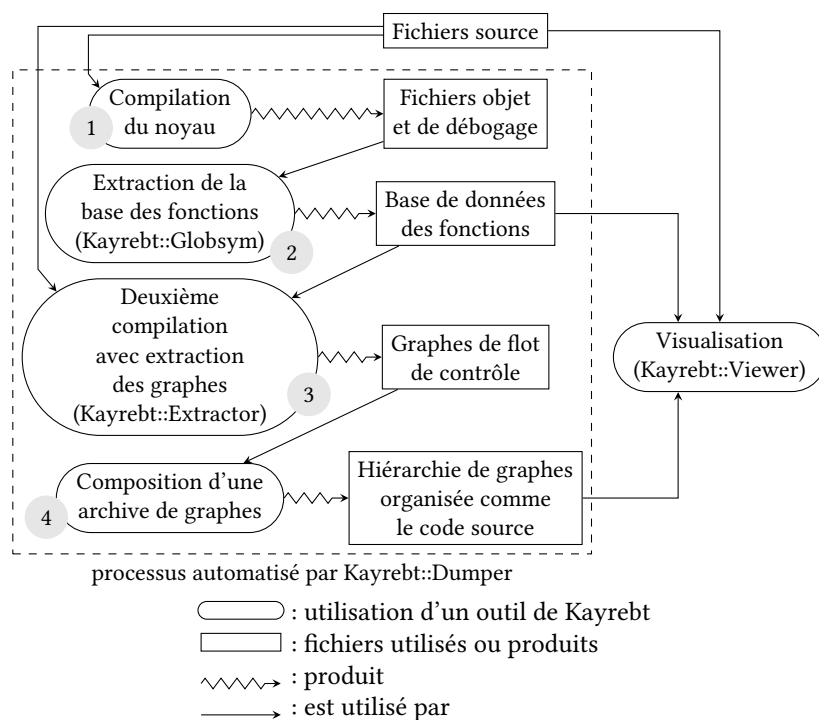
Fichiers source

Compilation du noyau

1

Fichiers objet et de débogage

Extraction de la base des fonctions (Kayrebt::Globsym)

2

Base de données des fonctions

Deuxième compilation avec extraction des graphes (Kayrebt::Extractor)

3

Graphes de flot de contrôle

Visualisation (Kayrebt::Viewer)

Composition d'une archive de graphes

4

Hiérarchie de graphes organisée comme le code source

processus automatisé par Kayrebt::Dumper

: utilisation d'un outil de Kayrebt

: fichiers utilisés ou produits

: produit

: est utilisé par